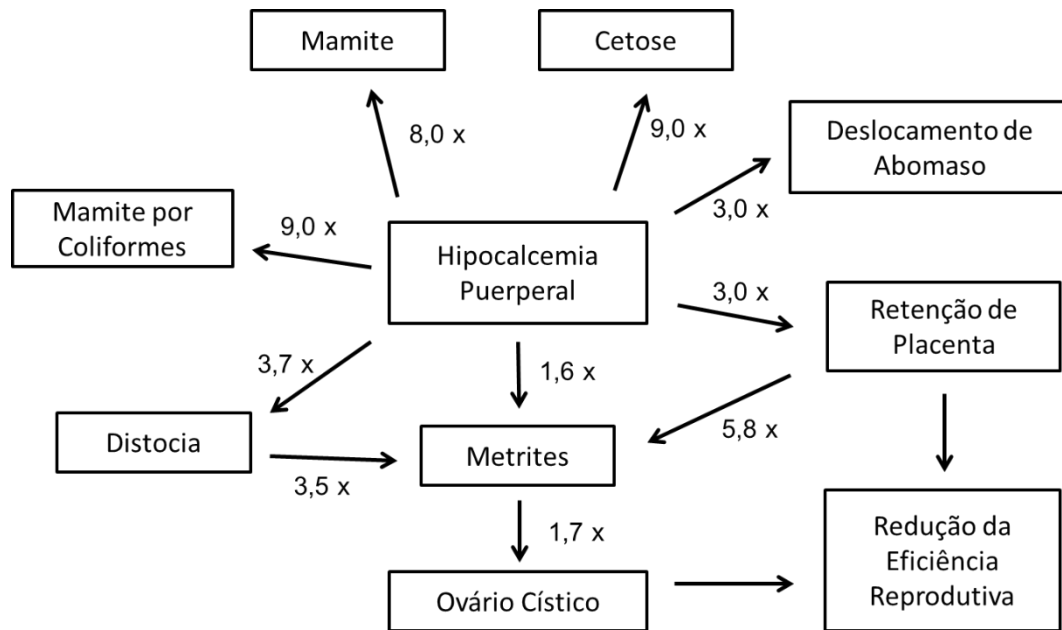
Mamite

Cetose

8,0 x

9,0 x

Deslocamento de Abomaso

Mamite por Coliformes

9,0 x

3,0 x

Hipocalcemia Puerperal

3,0 x

Retenção de Placenta

3,7 x

1,6 x

Distocia

5,8 x

Metrites

3,5 x

1,7 x

Redução da Eficiência Reprodutiva

Ovário Cístico